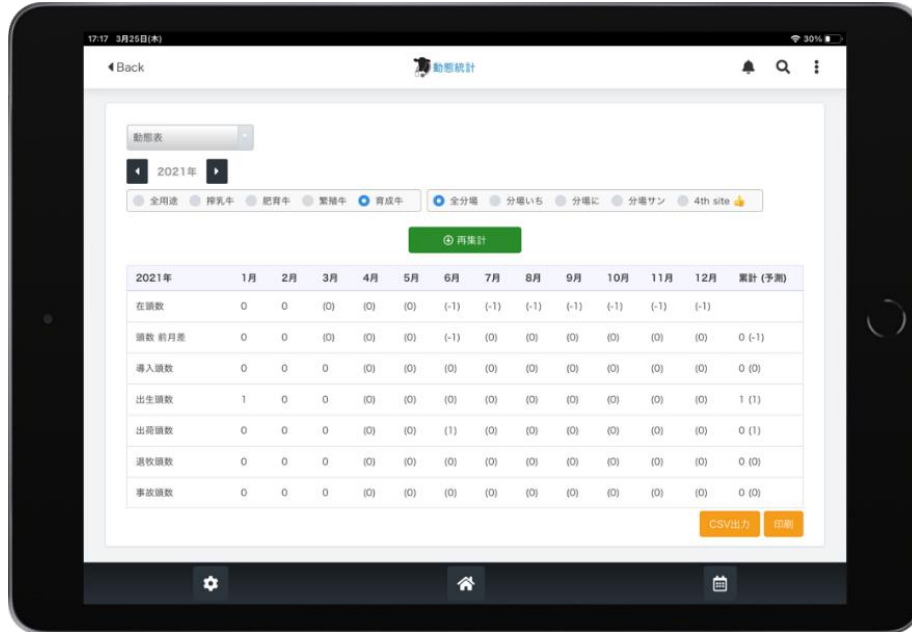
17:17 3月25日(木)

30%

◀Back

動態統計

動態表

2021年

全用途 搾乳牛 肥育牛 繁殖牛 育成牛

全分場 分場いち 分場に 分場サン 4th site 👍

再集計

| 2021年 | 1月 | 2月 | 3月 | 4月 | 5月 | 6月 | 7月 | 8月 | 9月 | 10月 | 11月 | 12月 | 累計 (予測) |
|---|---|---|---|---|---|---|---|---|---|---|---|---|---|
| 在頭数 | 0 | 0 | (0) | (0) | (0) | (-1) | (-1) | (-1) | (-1) | (-1) | (-1) | (-1) | |
| 頭数 前月差 | 0 | 0 | (0) | (0) | (0) | (-1) | (0) | (0) | (0) | (0) | (0) | (0) | 0 (-1) |
| 導入頭数 | 0 | 0 | 0 | (0) | (0) | (0) | (0) | (0) | (0) | (0) | (0) | (0) | 0 (0) |
| 出生頭数 | 1 | 0 | 0 | (0) | (0) | (0) | (0) | (0) | (0) | (0) | (0) | (0) | 1 (1) |
| 出荷頭数 | 0 | 0 | 0 | (0) | (0) | (1) | (0) | (0) | (0) | (0) | (0) | (0) | 0 (1) |
| 退牧頭数 | 0 | 0 | 0 | (0) | (0) | (0) | (0) | (0) | (0) | (0) | (0) | (0) | 0 (0) |
| 事故頭数 | 0 | 0 | 0 | (0) | (0) | (0) | (0) | (0) | (0) | (0) | (0) | (0) | 0 (0) |

CSV出力 印刷